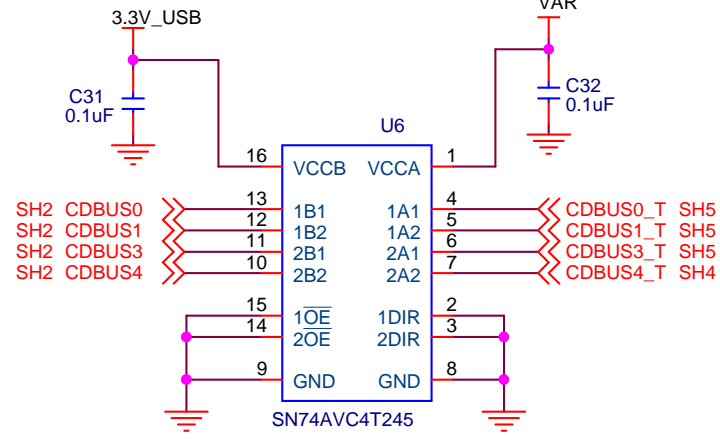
3.3V_USB

VAR

C31
0.1uF

C32
0.1uF

U6

16 VCCB
VCCA 1

SH2 CDBUS0
13 1B1
1A1 4
CDBUS0_T SH5

SH2 CDBUS1
12 1B2
1A2 5
CDBUS1_T SH5

SH2 CDBUS3
11 2B1
2A1 6
CDBUS3_T SH5

SH2 CDBUS4
10 2B2
2A2 7
CDBUS4_T SH4

15 $1\overline{OE}$
1DIR 2

14 $2\overline{OE}$
2DIR 3

9 GND
GND 8

SN74AVC4T245